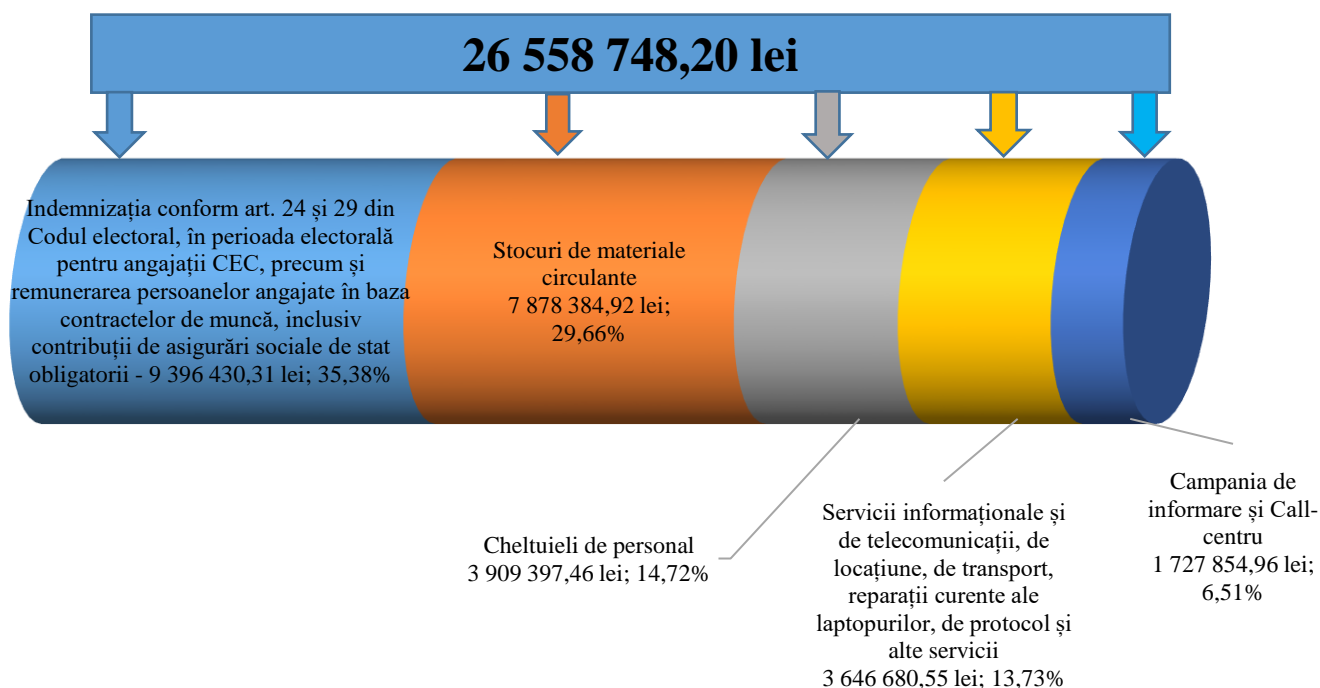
26 558 748,20 lei

Indemnizația conform art. 24 și 29 din Codul electoral, în perioada electorală pentru angajații CEC, precum și remunerarea persoanelor angajate în baza contractelor de muncă, inclusiv contribuții de asigurări sociale de stat obligatorii - 9 396 430,31 lei; 35,38%

Stocuri de materiale circulante
7 878 384,92 lei; 29,66%

Cheltuieli de personal
3 909 397,46 lei; 14,72%

Servicii informaționale și de telecomunicații, de locațiune, de transport, reparații curente ale laptopurilor, de protocol și alte servicii
3 646 680,55 lei; 13,73%

Campania de informare și Call-centru
1 727 854,96 lei; 6,51%